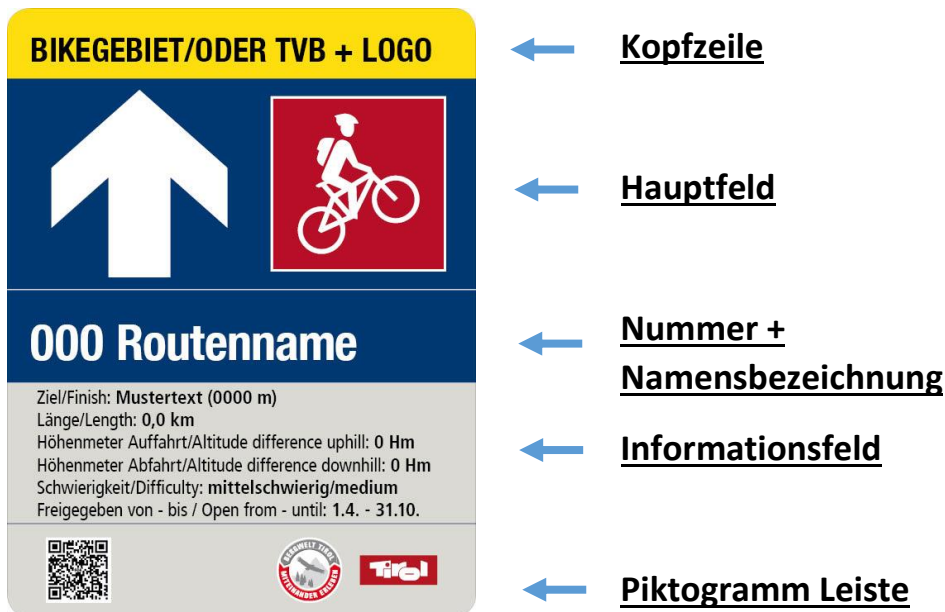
BIKEGEBIET/ODER TVB + LOGO

000 Routenname

Ziel/Finish: Mustertext (0000 m)
Länge/Length: 0,0 km
Höhenmeter Auffahrt/Altitude difference uphill: 0 Hm
Höhenmeter Abfahrt/Altitude difference downhill: 0 Hm
Schwierigkeit/Difficulty: mittelschwierig/medium
Freigegeben von - bis / Open from - until: 1.4. - 31.10.

BERGWELT TIROL MITEINANDER ERLEBEN

Tirol

Kopfzeile

Hauptfeld

Nummer + Namensbezeichnung

Informationsfeld

Piktogramm Leiste